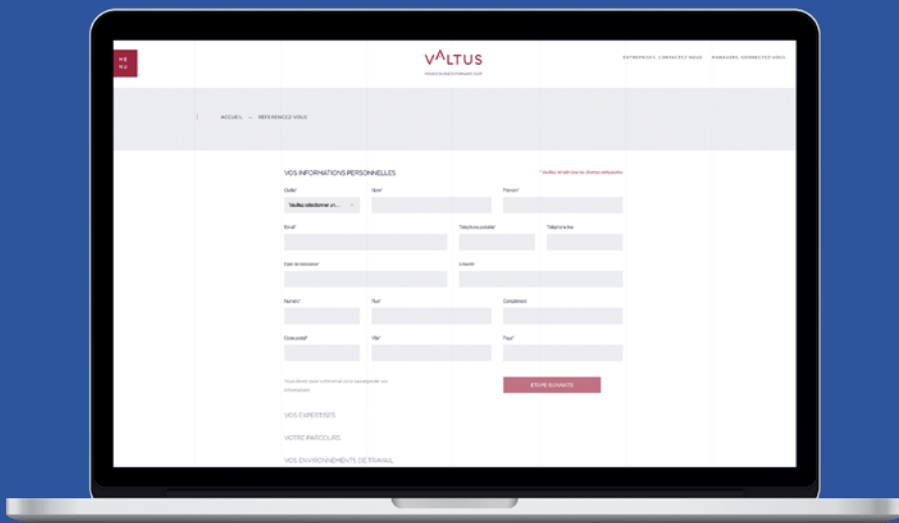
ME NU

VALTUS

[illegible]

ENTREPRISE, CONTACTEZ-NOUS MANAGERS, CONNECTEZ-VOUS

ACCUEIL → RÉFÉRENCEZ-VOUS

VOS INFORMATIONS PERSONNELLES

* Veuillez remplir tous les champs obligatoires

Civilité*
Veuillez sélectionner un...

Nom*

Prénom*

Email*

Téléphone portable*

Téléphone fixe

Date de naissance*

Linkedin

Numéro*

Rue*

Complément

Code postal*

Ville*

Pays*

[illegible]

ÉTAPE SUIVANTE

VOS EXPERTISES

VOTRE PARCOURS

VOS ENVIRONNEMENTS DE TRAVAIL